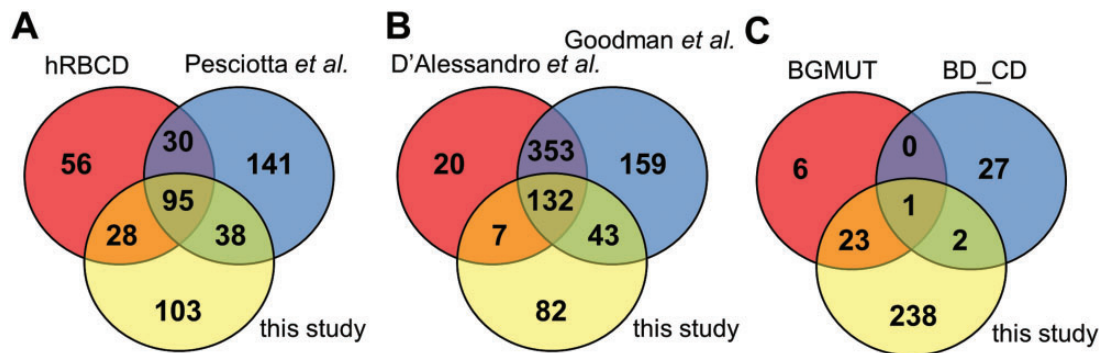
A

hRBCD

Pesciotta et al.

56

30

141

95

28

38

103

this study

B

Goodman et al.

D'Alessandro et al.

20

353

159

132

7

43

82

this study

C

BGMUT

BD_CD

6

0

27

1

23

2

238

this study